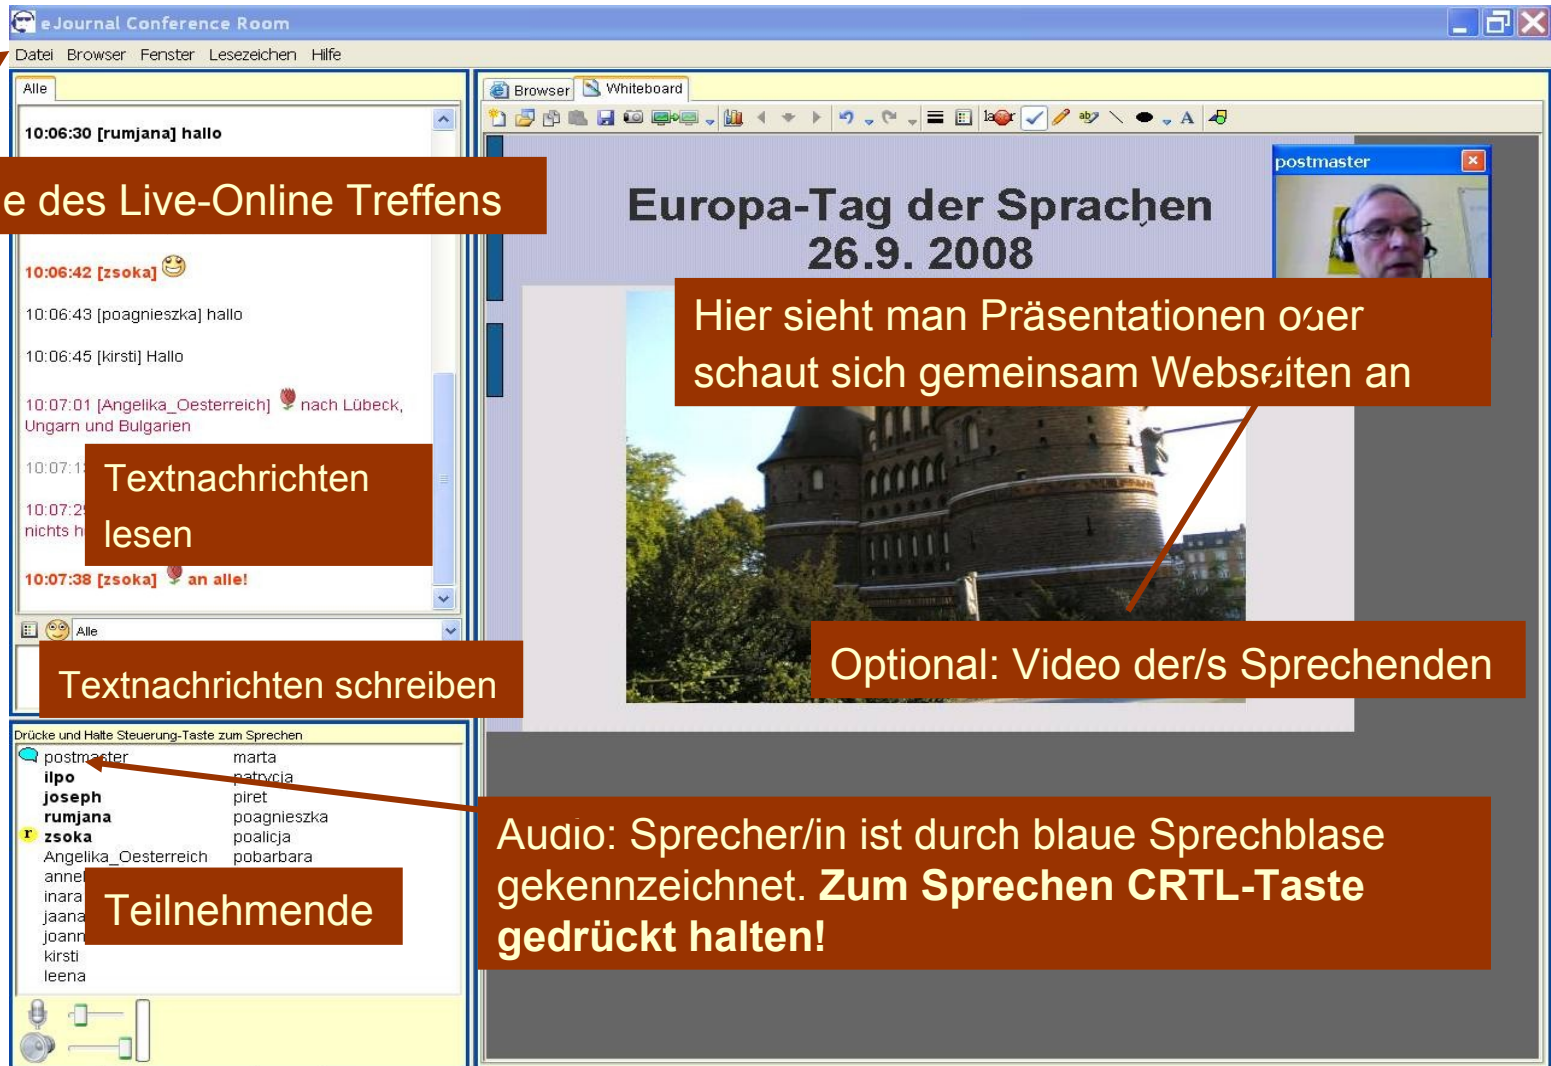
eJournal Conference Room

Datei Browser Fenster Lesezeichen Hilfe

Alle

10:06:30 [rumjana] hallo

e des Live-Online Treffens

10:06:42 [zsoka]

10:06:43 [poagnieszka] hallo

10:06:45 [kirsti] Hallo

10:07:01 [Angelika_Oesterreich] nach Lübeck, Ungarn und Bulgarien

10:07:1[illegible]

10:07:2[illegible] nichts h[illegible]

Textnachrichten lesen

10:07:38 [zsoka] an alle!

Alle

Textnachrichten schreiben

Drücke und Halte Steuerung-Taste zum Sprechen

postmaster
ilpo
joseph
rumjana
zsoka
Angelika_Oesterreich
anne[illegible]
inara
jaana
joann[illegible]
kirsti
leena

marta
patrycja
piret
poagnieszka
poalicja
pobarbara

Teilnehmende

Browser Whiteboard

Europa-Tag der Sprachen
26.9. 2008

postmaster

Hier sieht man Präsentationen oder schaut sich gemeinsam Webseiten an

Optional: Video der/s Sprechenden

Audio: Sprecher/in ist durch blaue Sprechblase gekennzeichnet. **Zum Sprechen CRTL-Taste gedrückt halten!**